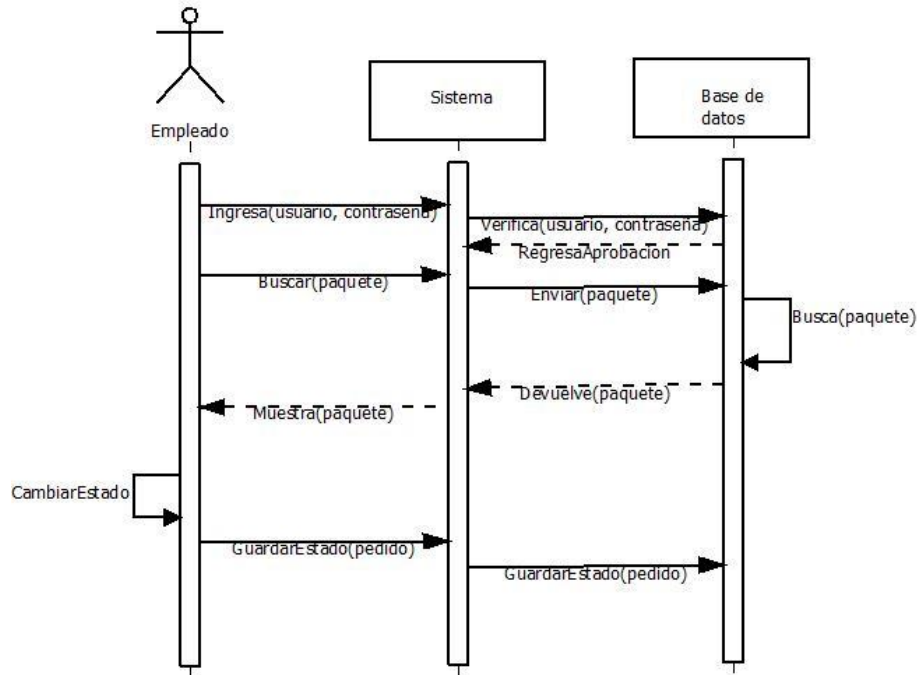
Empleado

Sistema

Base de datos

Ingresa(usuario, contraseña)

Verifica(usuario, contraseña)

RegresaAprobacion

Buscar(paquete)

Enviar(paquete)

Busca(paquete)

Devuelve(paquete)

Muestra(paquete)

CambiarEstado

GuardarEstado(pedido)

GuardarEstado(pedido)